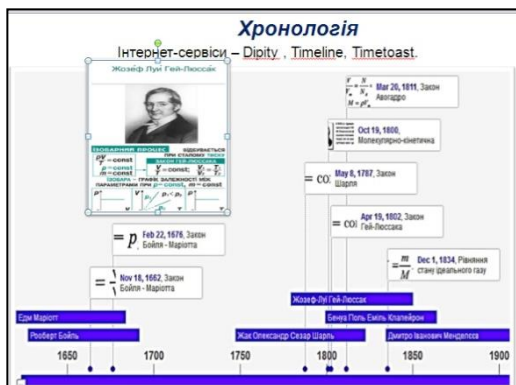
Хронологія

Інтернет-сервіси – Dipity, Timeline, Timetoast.

Жозеф Луї Гей-Люссак

ІЗОБАРНИЙ ПРОЦЕС

$\frac{pV}{T} = const$

$p = const$

$m = const$

$\frac{V}{T} = const$; $\frac{V_1}{V_2} = \frac{T_1}{T_2}$

$\frac{V}{N_A} = \frac{N}{N_A}$

$M = \rho V_m$

Mar 20, 1811, Закон Авогадро

Oct 19, 1800, Молекулярно-кінетична

May 8, 1787, Закон Шарля

Apr 19, 1802, Закон Гей-Люссака

Dec 1, 1834, Рівняння стану ідеального газу

$= \frac{m}{M}$

Feb 22, 1676, Закон Бойля - Маріотта

Nov 18, 1662, Закон Бойля - Маріотта

Жозеф Луї Гей-Люссак

Бенуа Поль Еміль Клапейрон

Едм Маріотт

Роберт Бойль

Жак Олександр Сезар Шарль

Дмитро Іванович Менделєєв

1650 1700 1750 1800 1850 1900